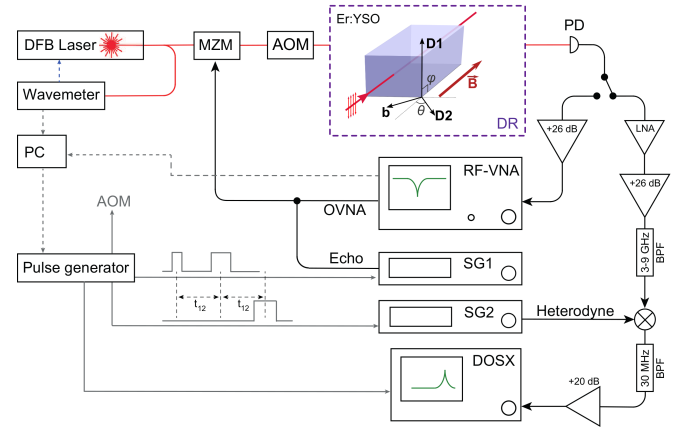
DFB Laser
MZM
AOM
Er:YSO
D1
$\varphi$
$\vec{B}$
b
$\theta$
D2
DR
PD
Wavemeter
+26 dB
LNA
PC
RF-VNA
+26 dB
OVNA
AOM
3-9 GHz BPF
Echo
Pulse generator
SG1
$t_{12}$
$t_{12}$
SG2
Heterodyne
DOSX
30 MHz BPF
+20 dB